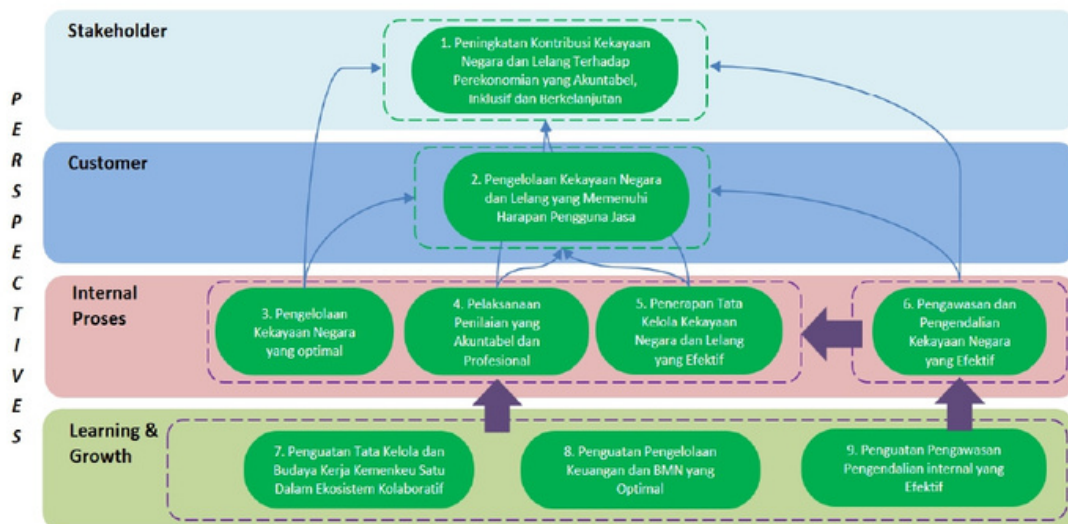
P
E
R
S
P
E
C
T
I
V
E
S

Stakeholder

1. Peningkatan Kontribusi Kekayaan Negara dan Lelang Terhadap Perekonomian yang Akuntabel, Inklusif dan Berkelanjutan

Customer

2. Pengelolaan Kekayaan Negara dan Lelang yang Memenuhi Harapan Pengguna Jasa

Internal Proses

3. Pengelolaan Kekayaan Negara yang optimal

4. Pelaksanaan Penilaian yang Akuntabel dan Profesional

5. Penerapan Tata Kelola Kekayaan Negara dan Lelang yang Efektif

6. Pengawasan dan Pengendalian Kekayaan Negara yang Efektif

Learning & Growth

7. Penguatan Tata Kelola dan Budaya Kerja Kemenkeu Satu Dalam Ekosistem Kolaboratif

8. Penguatan Pengelolaan Keuangan dan BMN yang Optimal

9. Penguatan Pengawasan Pengendalian internal yang Efektif